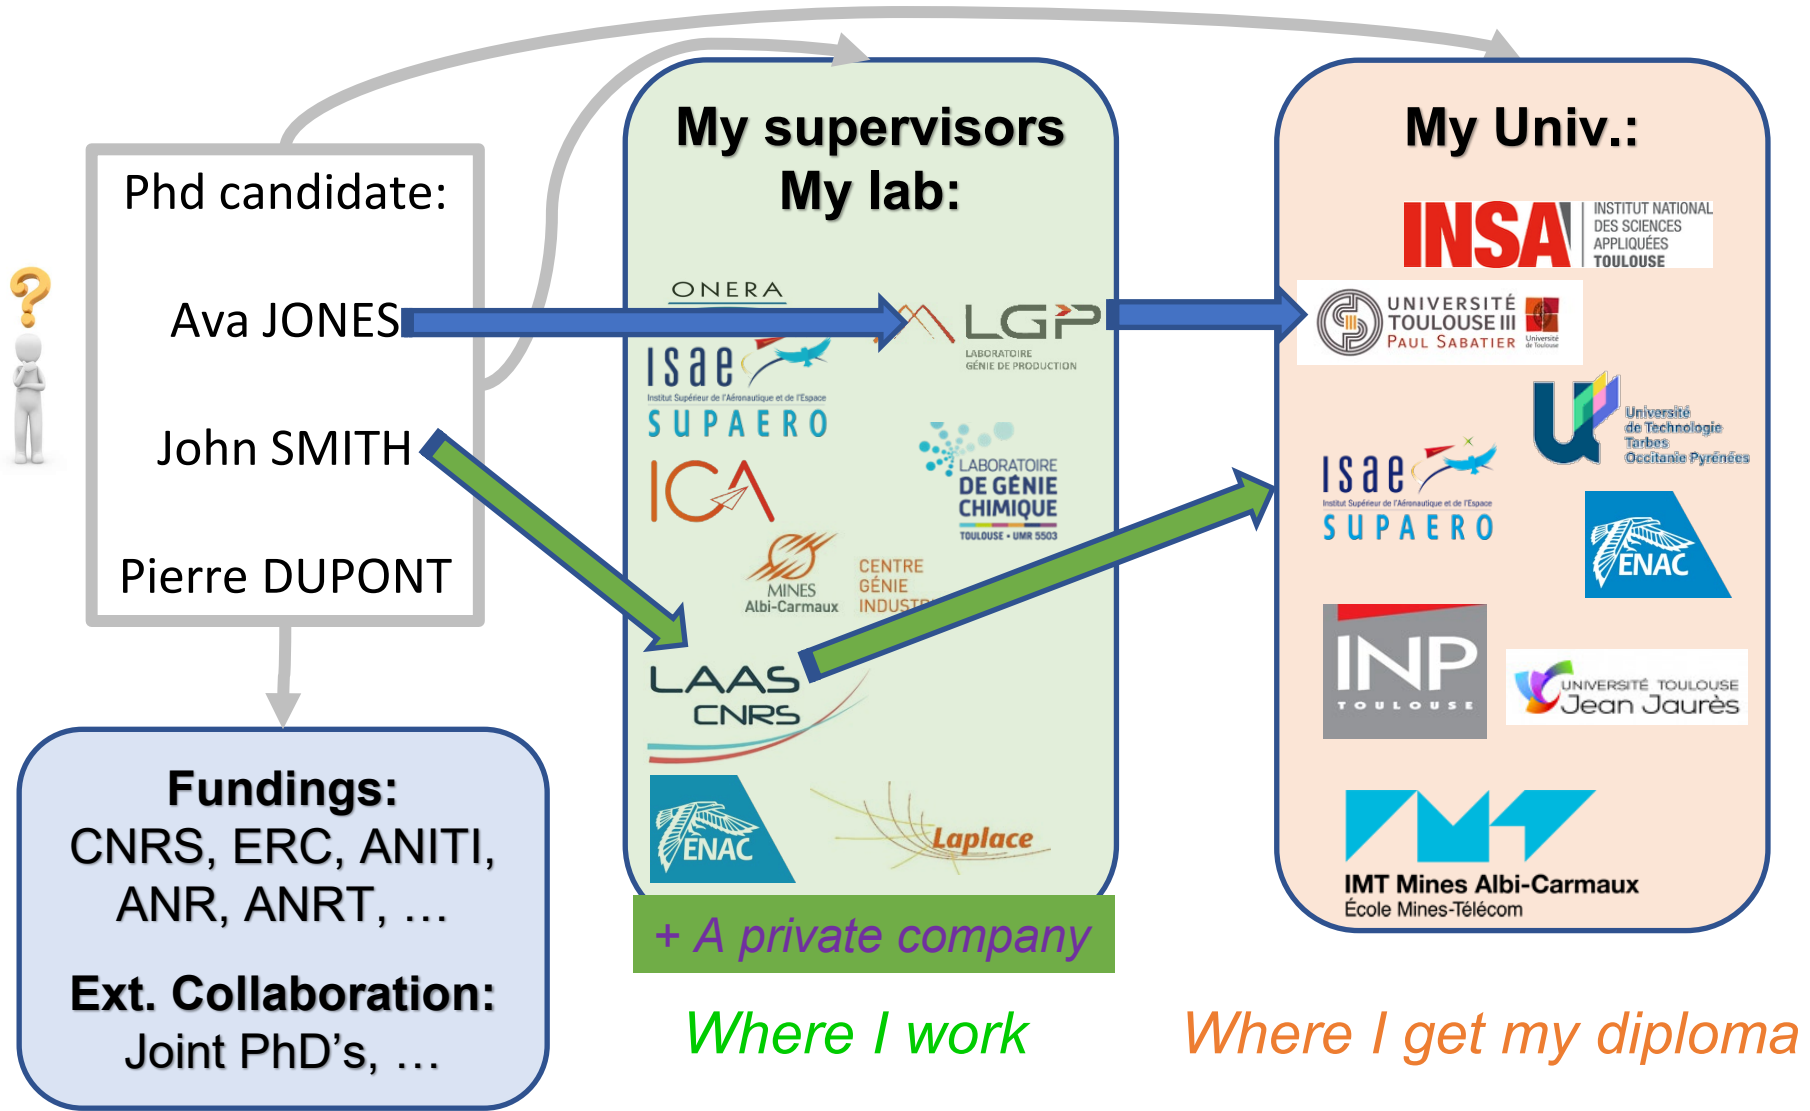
Phd candidate:

Ava JONES

John SMITH

Pierre DUPONT

My supervisors
My lab:

ONERA

LGP
LABORATOIRE GÉNIE DE PRODUCTION

isae
Institut Supérieur de l'Aéronautique et de l'Espace
SUPAERO

ICA

LABORATOIRE DE GÉNIE CHIMIQUE
TOULOUSE • UMR 5503

MINES Albi-Carmaux

CENTRE GÉNIE INDUST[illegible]

LAAS CNRS

ENAC

Laplace

+ A private company

My Univ.:

INSA
INSTITUT NATIONAL DES SCIENCES APPLIQUÉES TOULOUSE

UNIVERSITÉ TOULOUSE III PAUL SABATIER
Université de Toulouse

Université de Technologie Tarbes Occitanie Pyrénées

isae
Institut Supérieur de l'Aéronautique et de l'Espace
SUPAERO

ENAC

INP
TOULOUSE

UNIVERSITÉ TOULOUSE Jean Jaurès

IMT Mines Albi-Carmaux
École Mines-Télécom

Fundings:
CNRS, ERC, ANITI, ANR, ANRT, …

Ext. Collaboration:
Joint PhD's, …

Where I work

Where I get my diploma